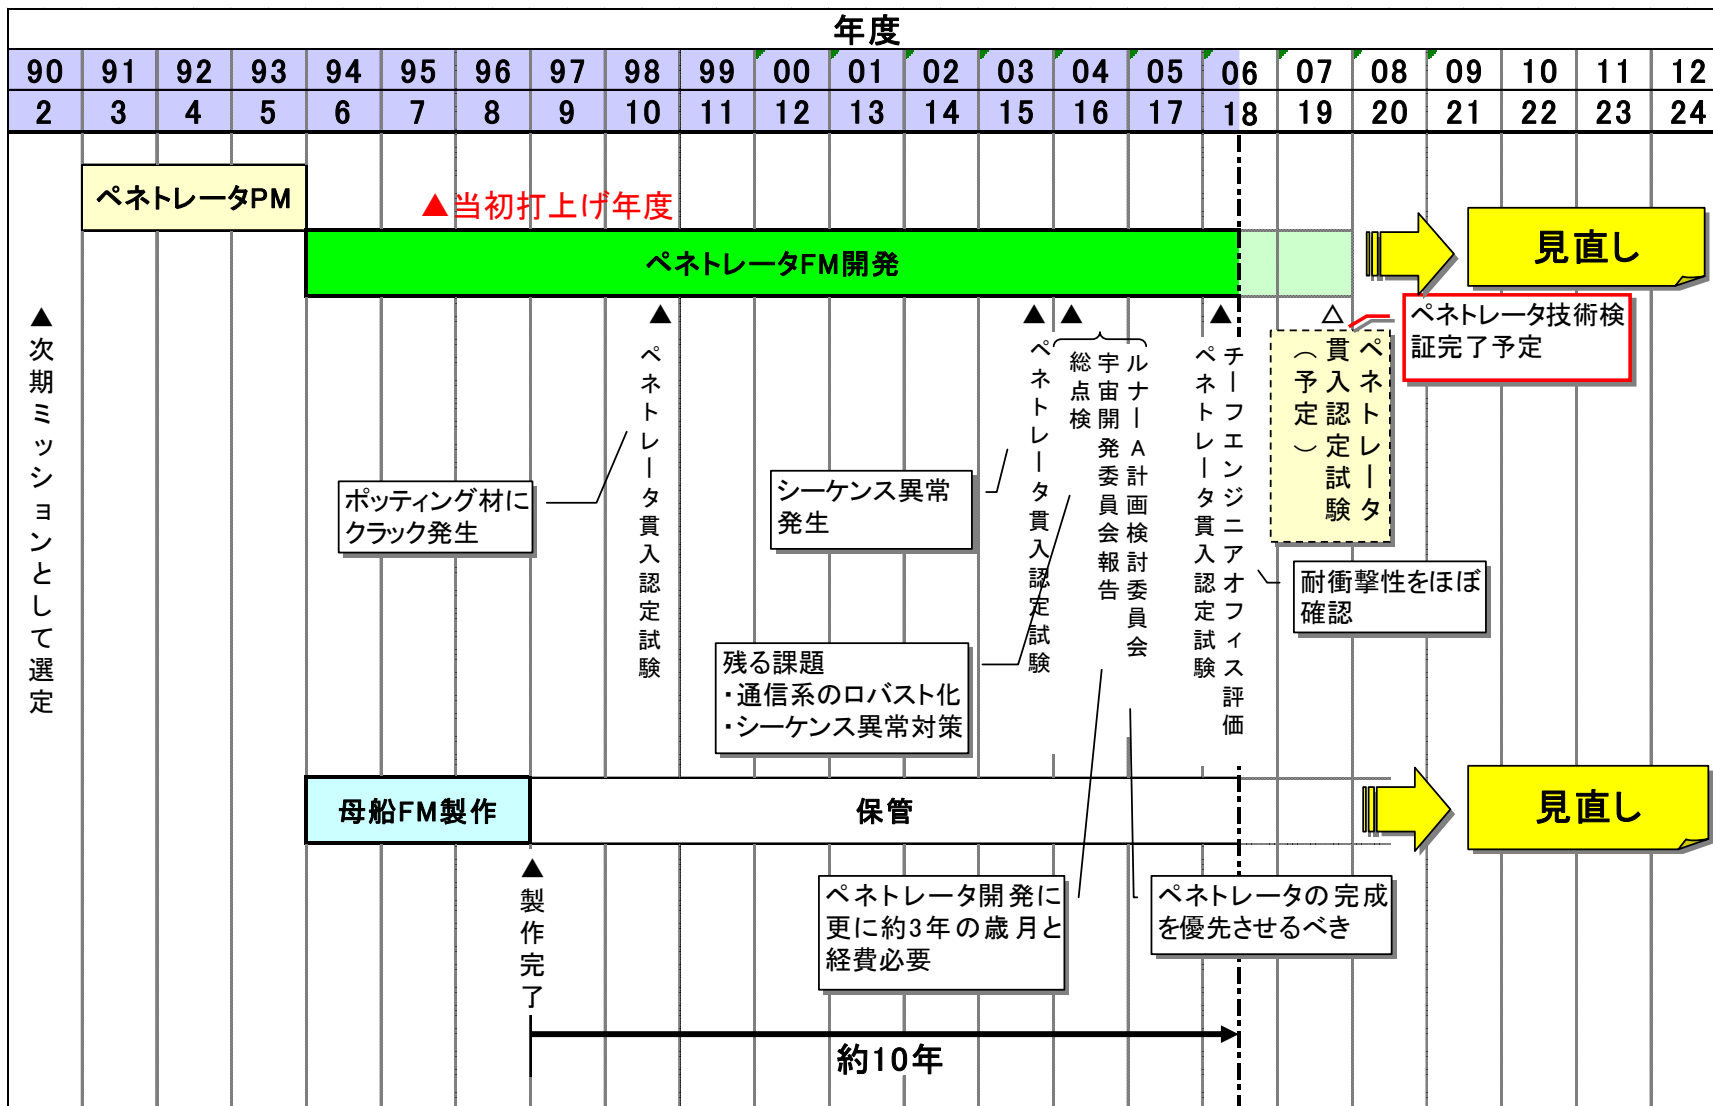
年度

| 90 | 91 | 92 | 93 | 94 | 95 | 96 | 97 | 98 | 99 | 00 | 01 | 02 | 03 | 04 | 05 | 06 | 07 | 08 | 09 | 10 | 11 | 12 |
|---|---|---|---|---|---|---|---|---|---|---|---|---|---|---|---|---|---|---|---|---|---|---|
| 2 | 3 | 4 | 5 | 6 | 7 | 8 | 9 | 10 | 11 | 12 | 13 | 14 | 15 | 16 | 17 | 18 | 19 | 20 | 21 | 22 | 23 | 24 |

ペネトレータPM

▲当初打上げ年度

ペネトレータFM開発

見直し

▲次期ミッションとして選定

▲ペネトレータ貫入認定試験

ポッティング材にクラック発生

シーケンス異常発生

残る課題
・通信系のロバスト化
・シーケンス異常対策

▲ペネトレータ貫入認定試験

▲総点検

宇宙開発委員会報告

ルナーA計画検討委員会

▲ペネトレータ貫入認定試験

チーフエンジニアオフィス評価

△ペネトレータ貫入認定試験（予定）

ペネトレータ技術検証完了予定

耐衝撃性をほぼ確認

母船FM製作

保管

見直し

▲製作完了

ペネトレータ開発に更に約3年の歳月と経費必要

ペネトレータの完成を優先させるべき

約10年